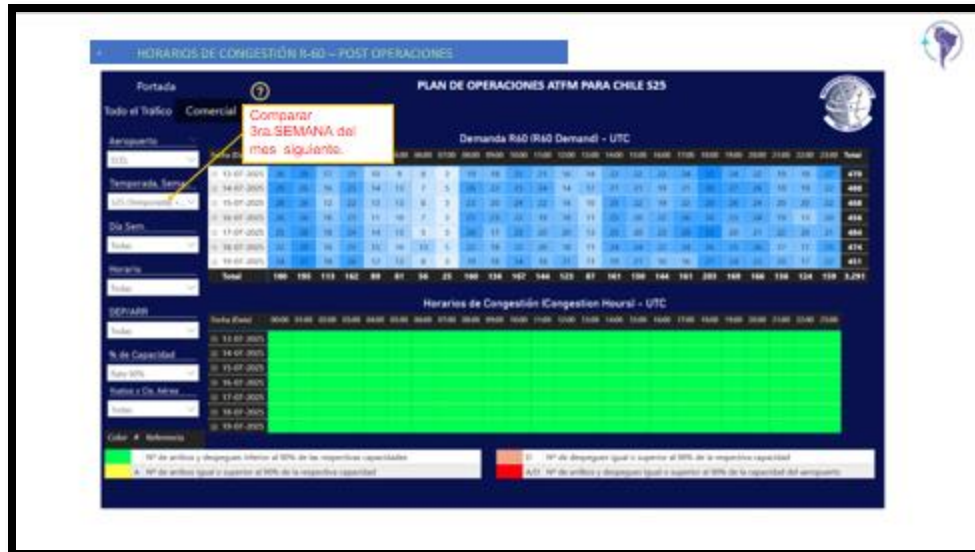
HORARIOS DE CONGESTIÓN R-60 – POST OPERACIONES

Portada

Todo el Tráfico Comercial

Comparar 3ra.SEMANA del mes siguiente.

PLAN DE OPERACIONES ATFM PARA CHILE S25

Aeropuerto

Temporada, Semana

Día Sem.

Todas

Horario

Todas

DEP/ARR

Todas

% de Capacidad

Nuevos y Cía. Aéreas

Todas

Demanda R60 (R60 Demand) - UTC

| Fecha (Date) | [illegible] | Total |
|---|---|---|
| 13-07-2025 | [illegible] | 470 |
| 14-07-2025 | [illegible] | 488 |
| 15-07-2025 | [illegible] | 468 |
| 16-07-2025 | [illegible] | 456 |
| 17-07-2025 | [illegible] | 484 |
| 18-07-2025 | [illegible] | 474 |
| 19-07-2025 | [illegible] | 451 |
| Total | 180 195 113 162 89 81 56 25 160 136 167 146 123 87 161 150 144 161 203 169 166 136 124 159 | 3,291 |

Horarios de Congestión (Congestion Hours) - UTC

Fecha (Date)

13-07-2025
14-07-2025
15-07-2025
16-07-2025
17-07-2025
18-07-2025
19-07-2025

Color # Referencia

Nº de arribos y despegues inferior al 80% de las respectivas capacidades

A Nº de arribos igual o superior al 80% de la respectiva capacidad

D Nº de despegues igual o superior al 80% de la respectiva capacidad

A/D Nº de arribos y despegues igual o superior al 80% de la capacidad del aeropuerto